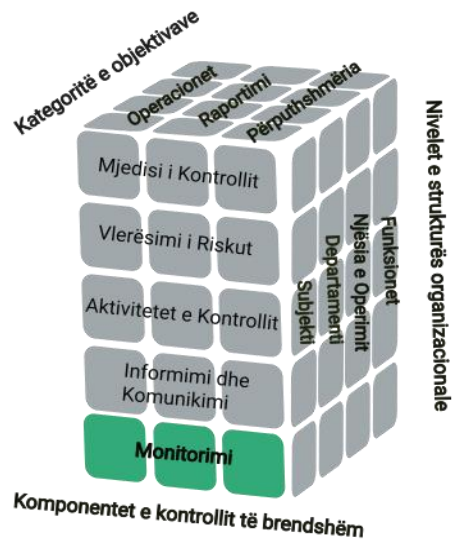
Kategoritë e objektivave

Operacionet
Raportimi
Përputhshmëria

Nivelet e strukturës organizacionale

Mjedisi i Kontrollit
Vlerësimi i Riskut
Aktivitetet e Kontrollit
Informimi dhe Komunikimi
Monitorimi

Funksionet
Njësia e Operimit
Departamenti
Subjekti

Komponentet e kontrollit të brendshëm